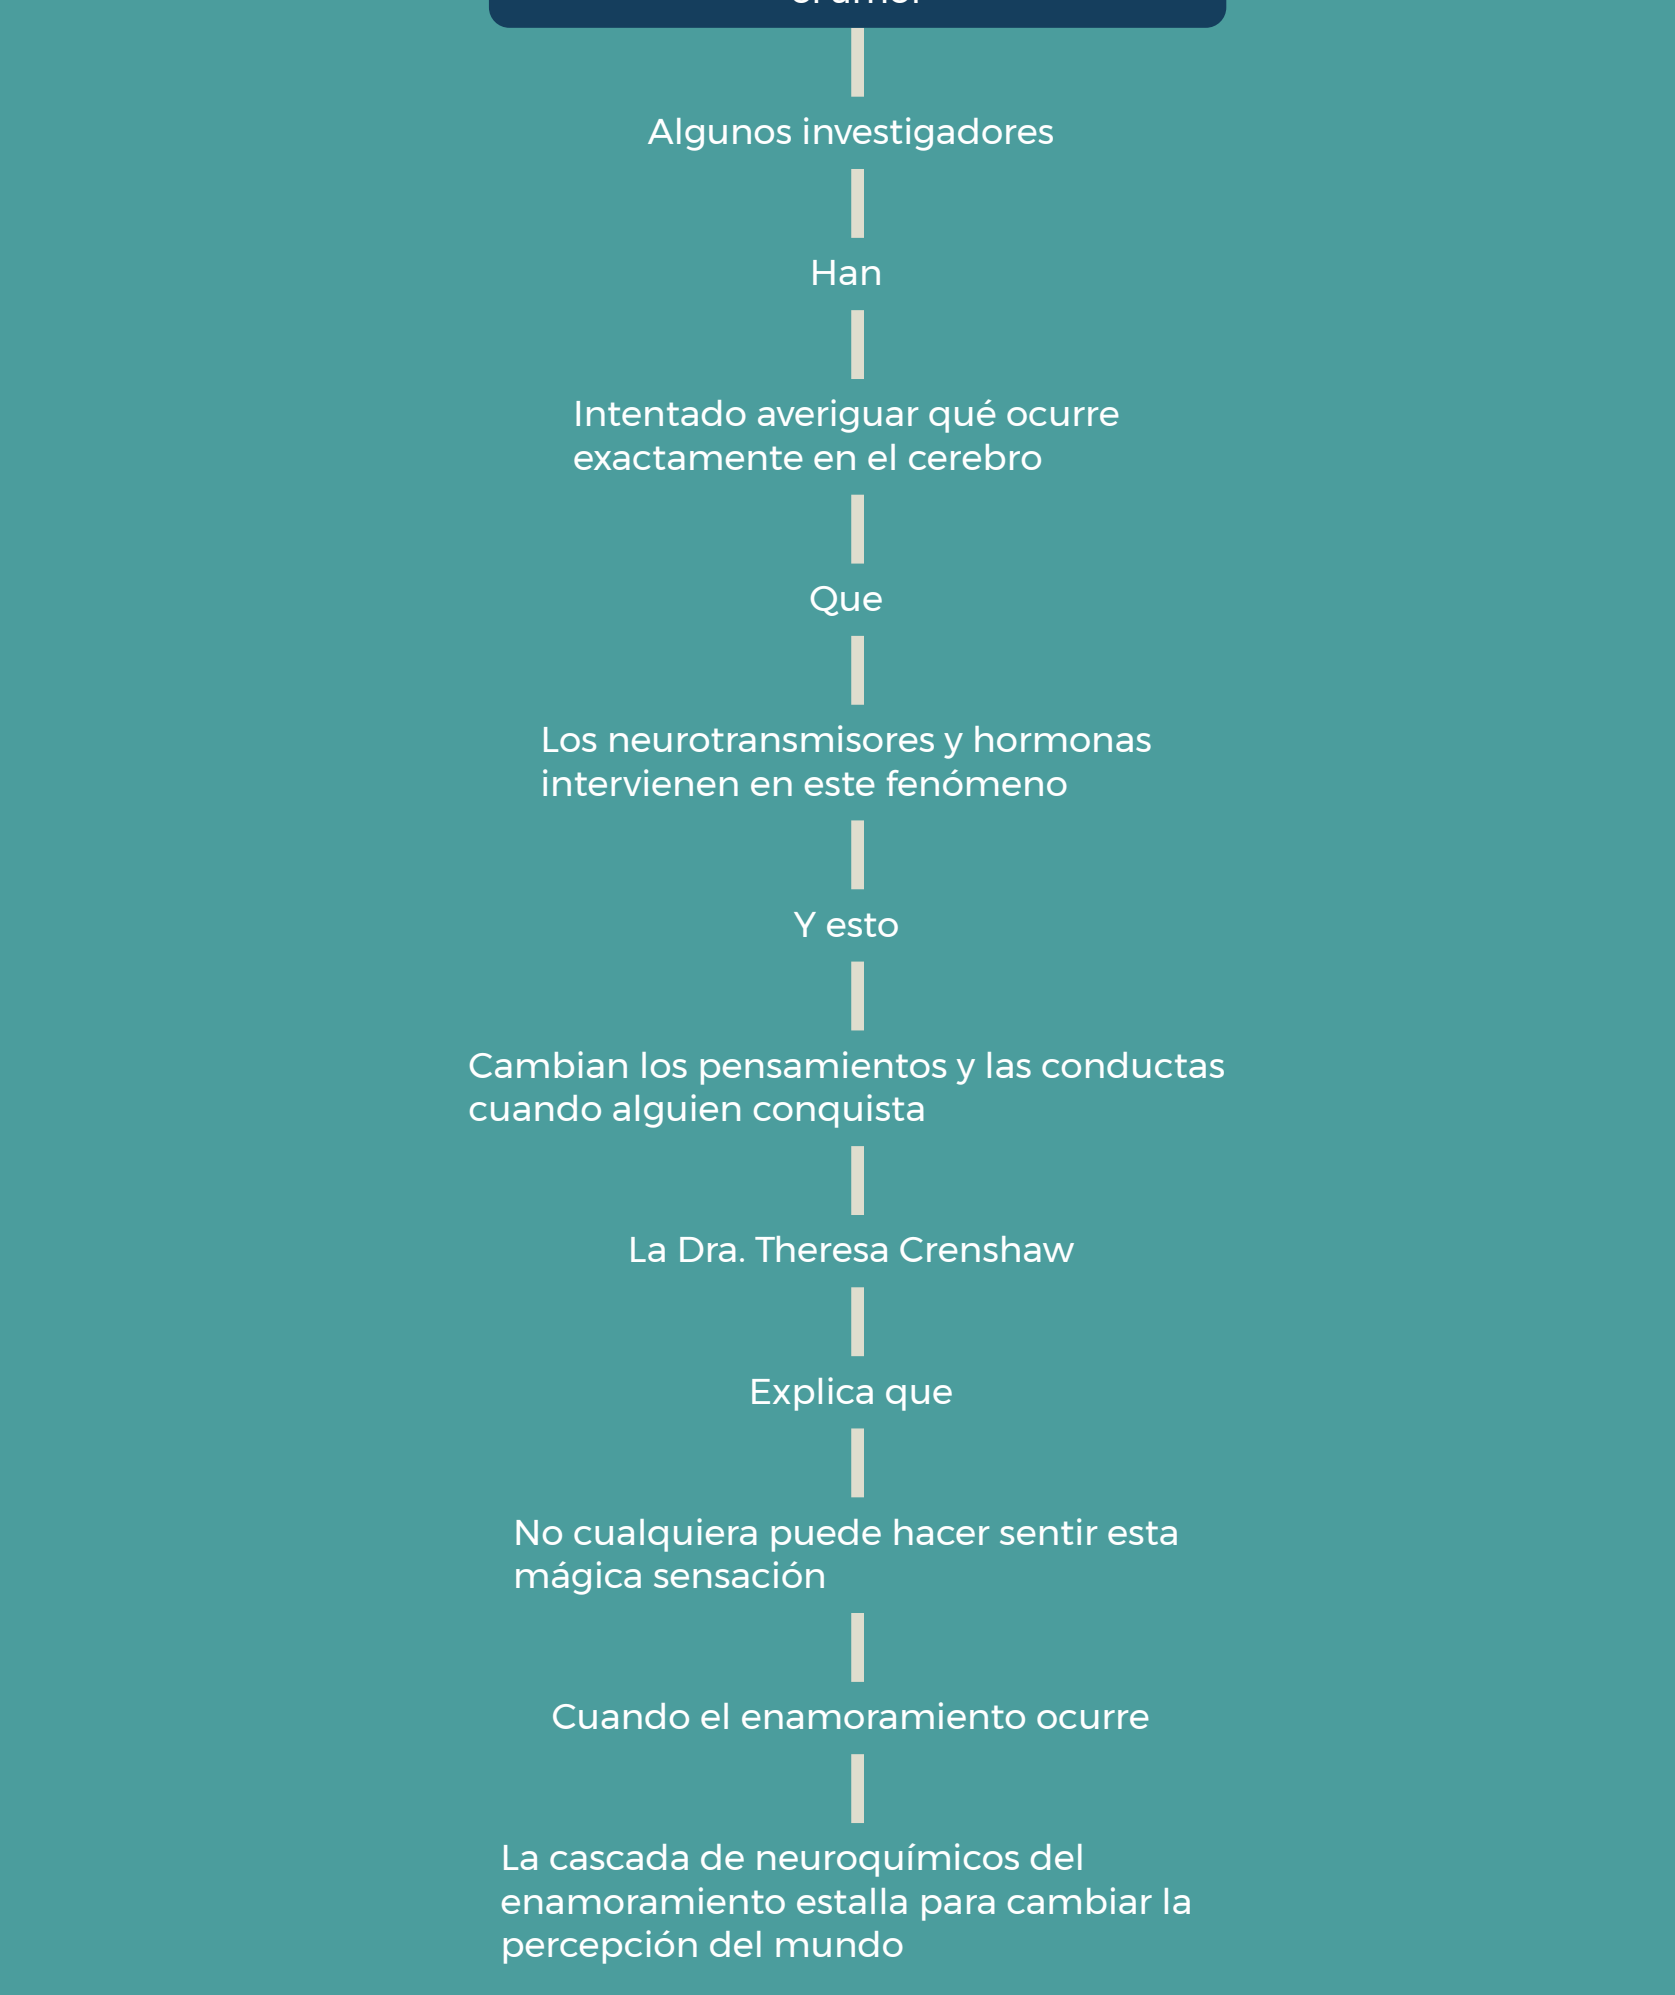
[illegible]

Algunos investigadores

Han

Intentado averiguar qué ocurre exactamente en el cerebro

Que

Los neurotransmisores y hormonas intervienen en este fenómeno

Y esto

Cambian los pensamientos y las conductas cuando alguien conquista

La Dra. Theresa Crenshaw

Explica que

No cualquiera puede hacer sentir esta mágica sensación

Cuando el enamoramiento ocurre

La cascada de neuroquímicos del enamoramiento estalla para cambiar la percepción del mundo